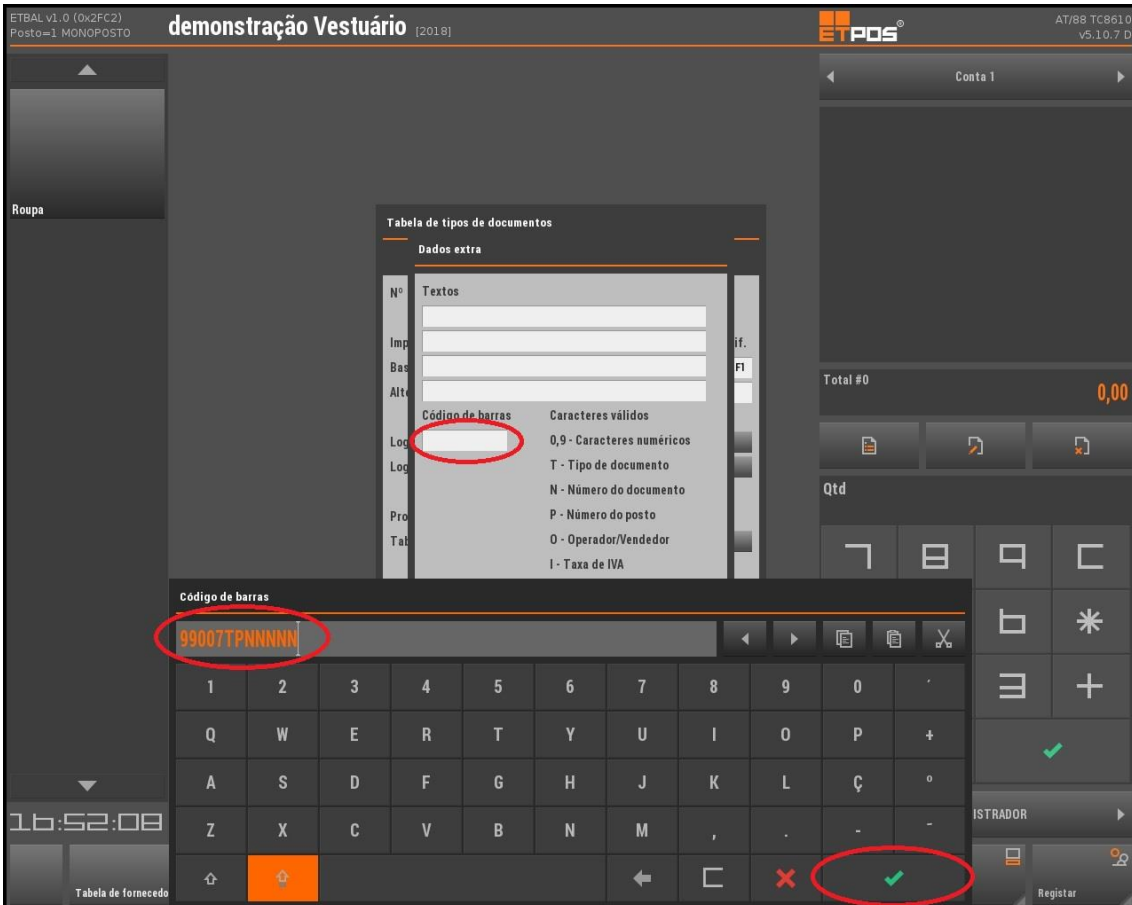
ETBAL v1.0 (0x2FC2)
Posto=1 MONOPOSTO

demonstração Vestuário [2018]

ETPOS®

AT/88 TC8610
v5.10.7 D

Roupa

Conta 1

Tabela de tipos de documentos

Dados extra

Nº

Textos

Imp
Bas
Alt

if.
FI

Código de barras

Caracteres válidos

0,9 - Caracteres numéricos
T - Tipo de documento
N - Número do documento
P - Número do posto
O - Operador/Vendedor
I - Taxa de IVA

Log
Log
Pro
Tab

Total #0

0,00

Qtd

Código de barras

99007TPNNNNN

| 1 | 2 | 3 | 4 | 5 | 6 | 7 | 8 | 9 | 0 | ' |
|---|---|---|---|---|---|---|---|---|---|---|
| Q | W | E | R | T | Y | U | I | O | P | + |
| A | S | D | F | G | H | J | K | L | Ç | º |
| Z | X | C | V | B | N | M | , | . | - | - |

16:52:08

ISTRADOR

Tabela de fornecedo

Registar